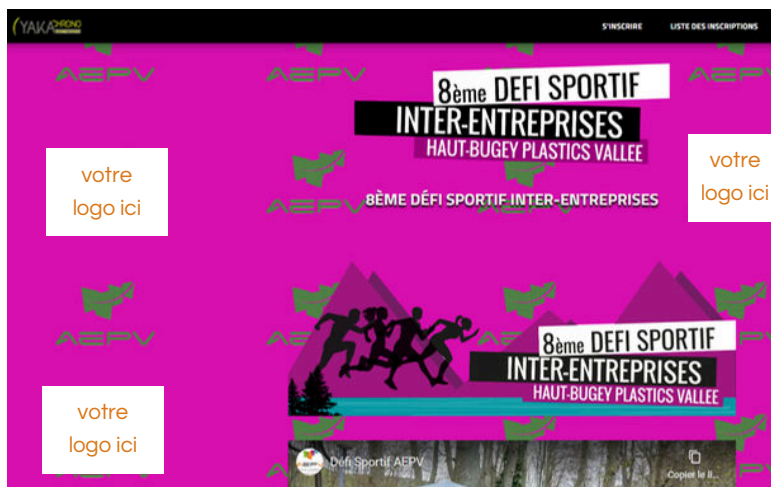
YAKA CHRONO

S'INSCRIRE

LISTE DES INSCRIPTIONS

AEPV AEPV AEPV

8ème DEFI SPORTIF
INTER-ENTREPRISES
HAUT-BUGEY PLASTICS VALLEE

votre logo ici

votre logo ici

AEPV AEPV

8ÈME DÉFI SPORTIF INTER-ENTREPRISES

AEPV AEPV

8ème DEFI SPORTIF
INTER-ENTREPRISES
HAUT-BUGEY PLASTICS VALLEE

votre logo ici

Défi Sportif AEPV

Copier le li...